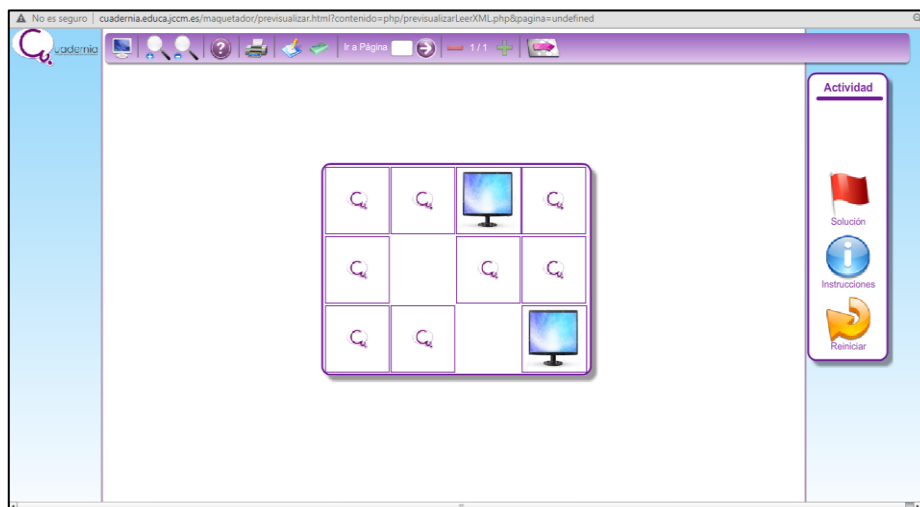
No es seguro | cuadernia.educa.jccm.es/maquetador/previsualizar.html?contenido=php/previsualizarLeerXML.php&pagina=undefined

uadernia

Ir a Página

1 / 1

Actividad

Solución

Instrucciones

Reiniciar